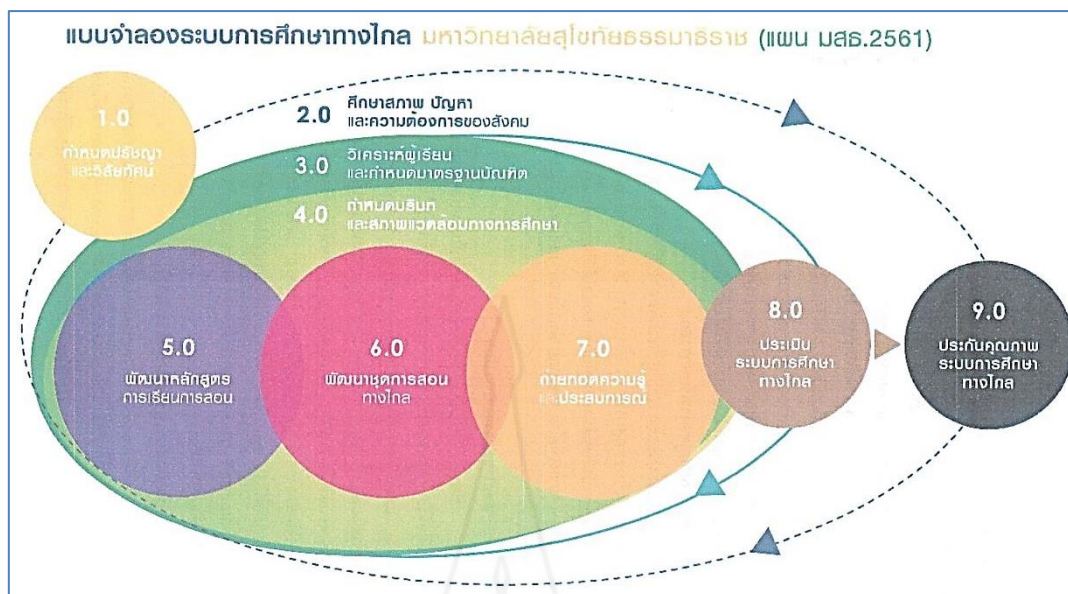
แบบจำลองระบบการศึกษาทางไกล มหาวิทยาลัยสุโขทัยธรรมาธิราช (แผน มสธ.2561)

1.0
กำหนดปรัชญา และวิสัยทัศน์

2.0 ศึกษาสภาพ ปัญหา และความต้องการของสังคม

3.0 วิเคราะห์ผู้เรียน และกำหนดมาตรฐานบัณฑิต

4.0 กำหนดบริบท และสภาพแวดล้อมทางการศึกษา

5.0
พัฒนาหลักสูตร การเรียนการสอน

6.0
พัฒนาชุดการสอน ทางไกล

7.0
ถ่ายทอดความรู้ และประสบการณ์

8.0
ประเมิน ระบบการศึกษา ทางไกล

9.0
ประกันคุณภาพ ระบบการศึกษา ทางไกล